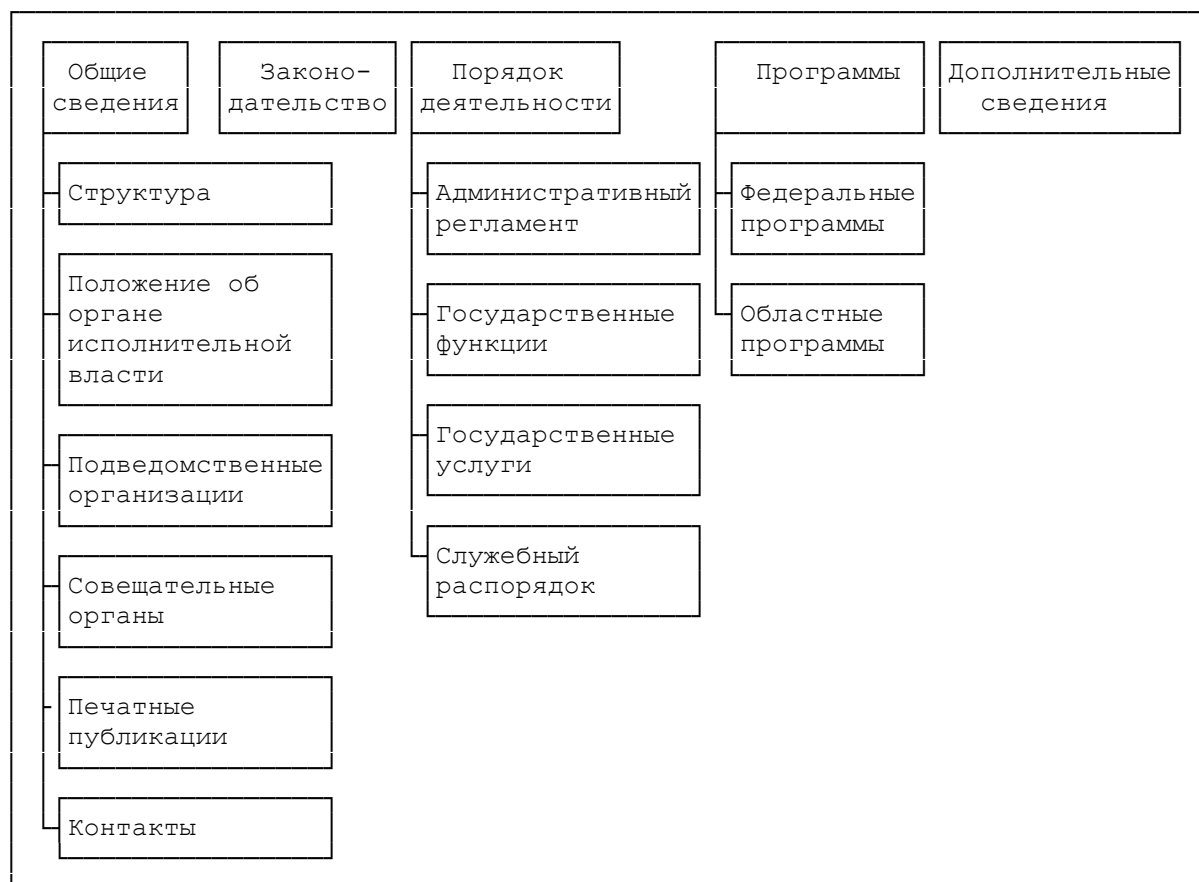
Общие сведения

Законодательство

Порядок деятельности

Программы

Дополнительные сведения

Структура

Положение об органе исполнительной власти

Подведомственные организации

Совещательные органы

Печатные публикации

Контакты

Административный регламент

Государственные функции

Государственные услуги

Служебный распорядок

Федеральные программы

Областные программы